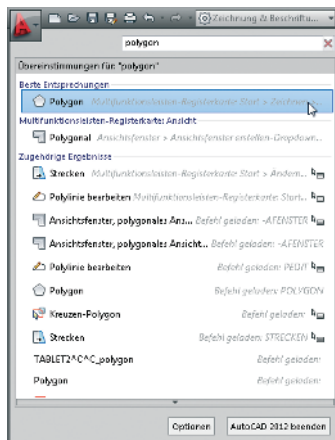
Zeichnung & Beschriftu...

polygon

Übereinstimmungen für "polygon"

Beste Entsprechungen

Polygon Multifunktionsleisten-Registerkarte Start > Zeichnen

Multifunktionsleisten-Registerkarte: Ansicht

Polygonal Ansichtsfenster > Ansichtsfenster erstellen-Dropdown...

Zugehörige Ergebnisse

Strecken Multifunktionsleisten-Registerkarte Start > Ändern...

Polylinie bearbeiten Multifunktionsleisten-Registerkarte: Start...

Ansichtsfenster, polygonales Ans... Befehl geladen: -AFENSTER

Ansichtsfenster, polygonales Ansicht... Befehl geladen: -AFENSTER

Polylinie bearbeiten Befehl geladen: PEDIT

Polygon Befehl geladen: POLYGON

Kreuzen-Polygon Befehl geladen:

Strecken Befehl geladen: STRECKEN

TABLET2^C^C_polygon Befehl geladen:

Polygon Befehl geladen:

Optionen AutoCAD 2012 beenden